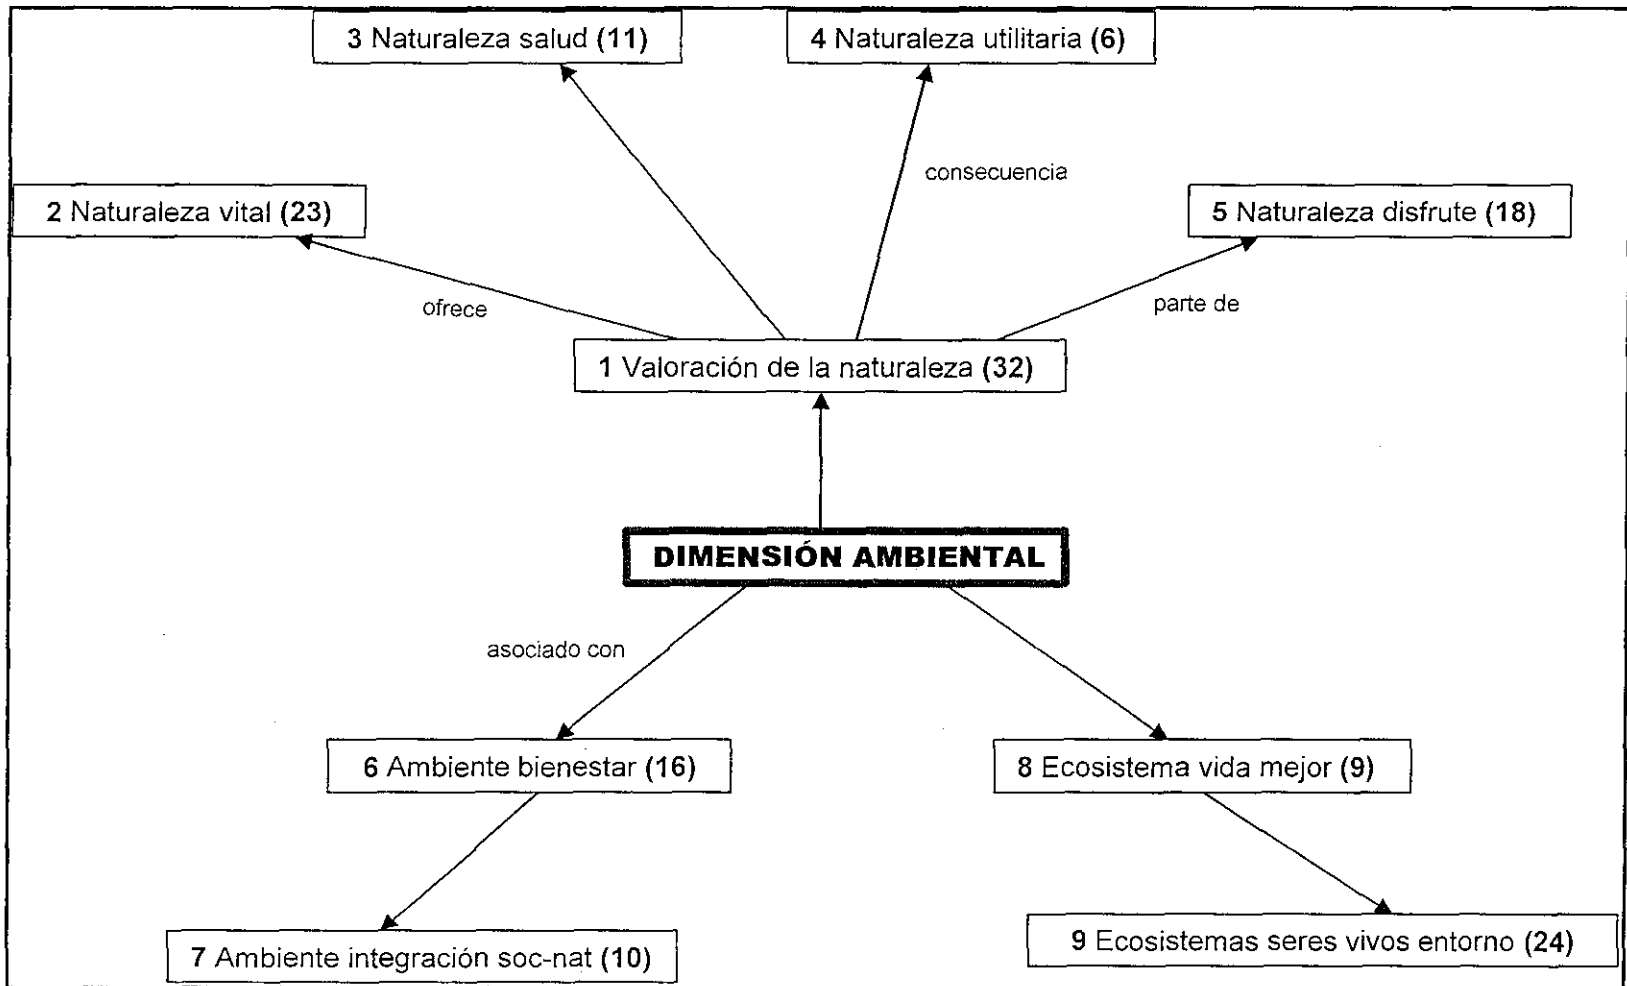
3 Naturaleza salud (11)

4 Naturaleza utilitaria (6)

consecuencia

2 Naturaleza vital (23)

5 Naturaleza disfrute (18)

ofrece

parte de

1 Valoración de la naturaleza (32)

DIMENSIÓN AMBIENTAL

asociado con

6 Ambiente bienestar (16)

8 Ecosistema vida mejor (9)

7 Ambiente integración soc-nat (10)

9 Ecosistemas seres vivos entorno (24)